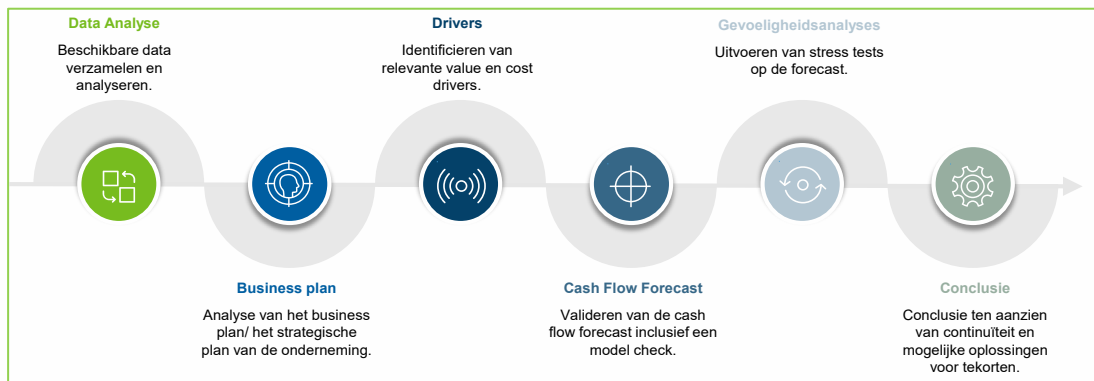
Data Analyse
Beschikbare data verzamelen en analyseren.

Business plan
Analyse van het business plan/ het strategische plan van de onderneming.

Drivers
Identificieren van relevante value en cost drivers.

Cash Flow Forecast
Valideren van de cash flow forecast inclusief een model check.

Gevoeligheidsanalyses
Uitvoeren van stress tests op de forecast.

Conclusie
Conclusie ten aanzien van continuïteit en mogelijke oplossingen voor tekorten.